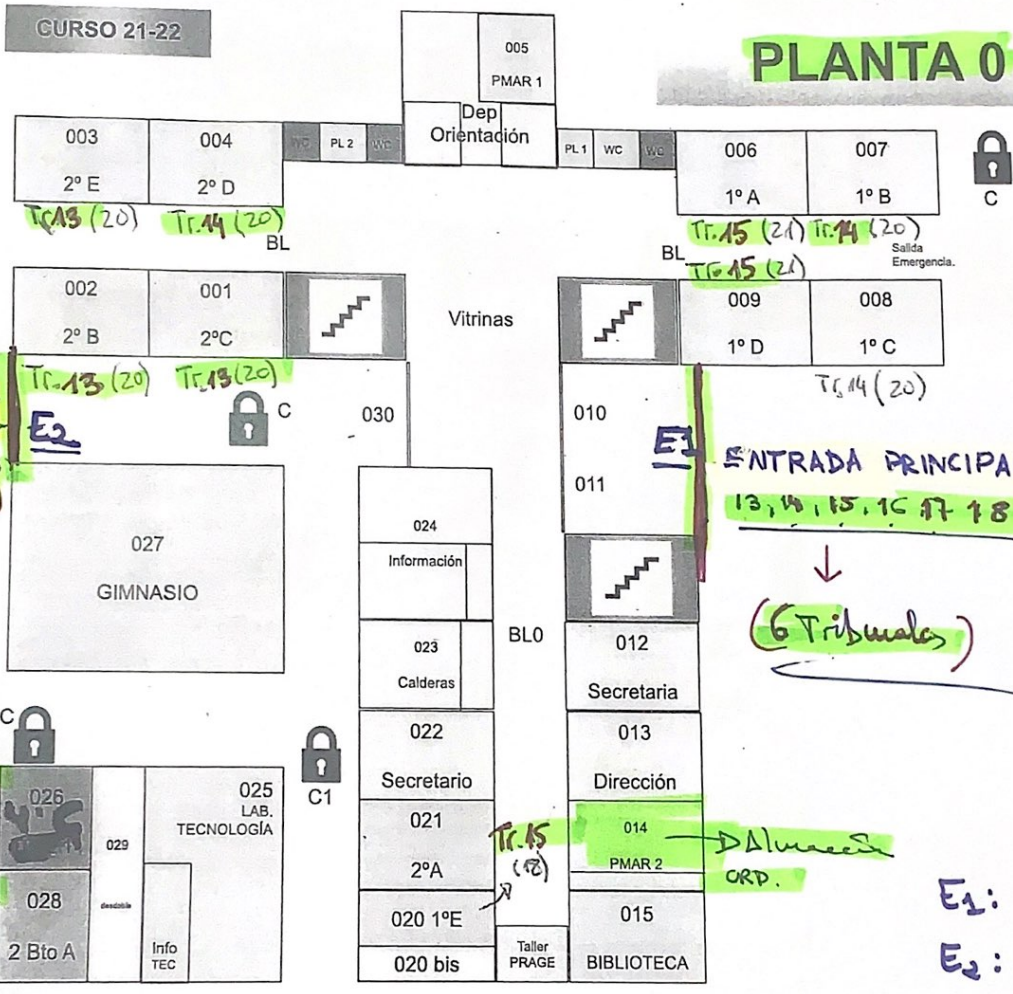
CURSO 21-22

PLANTA 0

005
PMAR 1

Dep Orientación

003
2º E

004
2º D

WC PL 2 WC

PL 1 WC WC

006
1º A

007
1º B

C

Tr.13 (20) Tr.14 (20)

BL

Tr.15 (21) Tr.14 (20)

Salida Emergencia.

BL
Tr.15 (21)

002
2º B

001
2ºC

Vitrinas

009
1º D

008
1º C

Tr.13 (20) Tr.13 (20)

Tr.14 (20)

E2

C

030

010

011

E1 ENTRADA PRINCIPA
13, 14, 15, 16 17 18

(6 Tribunales)

027
GIMNASIO

024
Información

023
Calderas

BL0

012
Secretaria

C

022
Secretario

013
Dirección

C1

026

025
LAB. TECNOLOGÍA

029

021
2ºA

Tr.15 (18)

014
PMAR 2

D Almacén
ORD.

028
2 Bto A

desdoble

Info TEC

020 1ºE

020 bis

Taller PRAGE

015
BIBLIOTECA

E1:

E2: